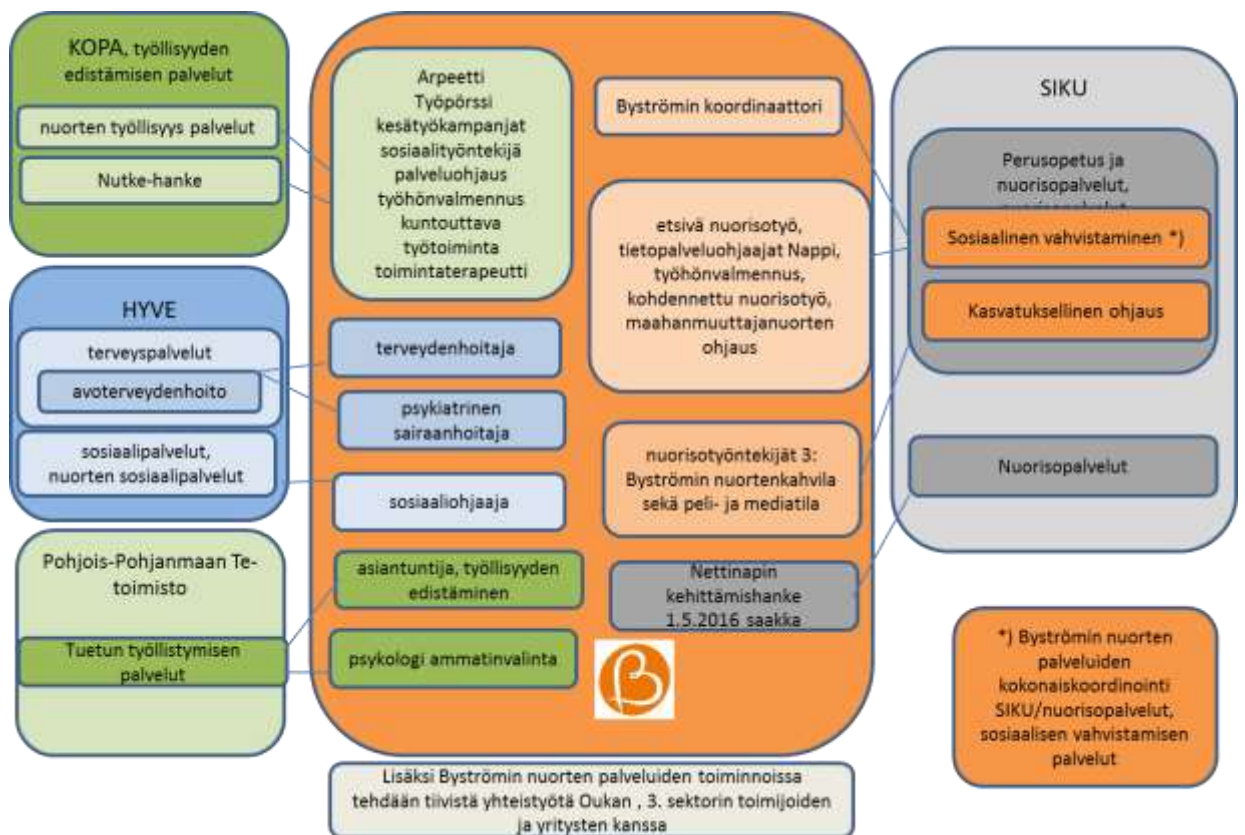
KOPA, työllisyyden edistämisen palvelut

nuorten työllisyys palvelut

Nutke-hanke

HYVE

terveyspalvelut

avoterveydenhoito

sosiaalipalvelut, nuorten sosiaalipalvelut

Pohjois-Pohjanmaan Te-toimisto

Tuetun työllistymisen palvelut

Arpeetti
Työpörssi
kesätyökampanjat
sosiaalityöntekijä
palveluohjaus
työhönvalmennus
kuntouttava työtoiminta
toimintaterapeutti

terveydenhoitaja

psykiatrinen sairaanhoitaja

sosiaaliohjaaja

asiantuntija, työllisyyden edistäminen

psykologi ammatinvalinta

Byströmin koordinaattori

etsivä nuorisotyö, tietopalveluohjaajat Nappi, työhönvalmennus, kohdennettu nuorisotyö, maahanmuuttajanuorten ohjaus

nuorisotyöntekijät 3: Byströmin nuortenkahvila sekä peli- ja mediatila

Nettinapin kehittämishanke 1.5.2016 saakka

SIKU

Perusopetus ja nuorisopalvelut, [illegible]

Sosiaalinen vahvistaminen *)

Kasvatuksellinen ohjaus

Nuorisopalvelut

*) Byströmin nuorten palveluiden kokonaiskoordinointi SIKU/nuorisopalvelut, sosiaalisen vahvistamisen palvelut

Lisäksi Byströmin nuorten palveluiden toiminnoissa tehdään tiivistä yhteistyötä Oukan , 3. sektorin toimijoiden ja yritysten kanssa